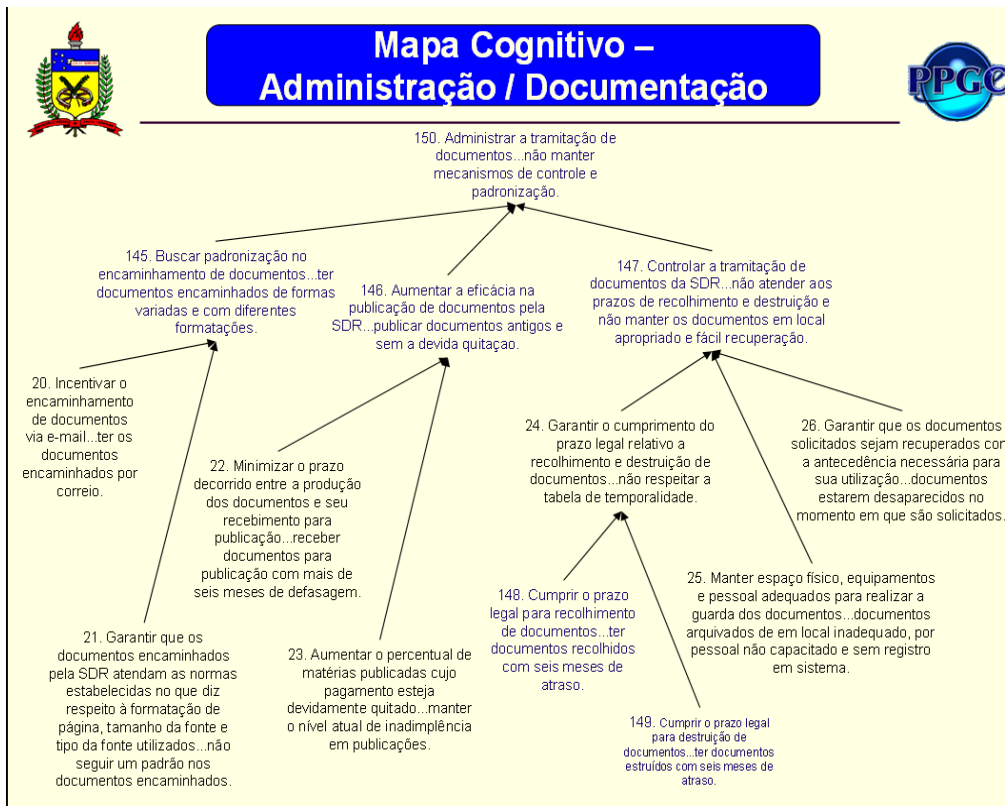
Mapa Cognitivo – Administração / Documentação

PPGC

150. Administrar a tramitação de documentos...não manter mecanismos de controle e padronização.

145. Buscar padronização no encaminhamento de documentos...ter documentos encaminhados de formas variadas e com diferentes formatações.

146. Aumentar a eficácia na publicação de documentos pela SDR...publicar documentos antigos e sem a devida quitaçao.

147. Controlar a tramitação de documentos da SDR...não atender aos prazos de recolhimento e destruição e não manter os documentos em local apropriado e fácil recuperação.

20. Incentivar o encaminhamento de documentos via e-mail...ter os documentos encaminhados por correio.

22. Minimizar o prazo decorrido entre a produção dos documentos e seu recebimento para publicação...receber documentos para publicação com mais de seis meses de defasagem.

24. Garantir o cumprimento do prazo legal relativo a recolhimento e destruição de documentos...não respeitar a tabela de temporalidade.

26. Garantir que os documentos solicitados sejam recuperados com a antecedência necessária para sua utilização...documentos estarem desaparecidos no momento em que são solicitados.

148. Cumprir o prazo legal para recolhimento de documentos...ter documentos recolhidos com seis meses de atraso.

25. Manter espaço físico, equipamentos e pessoal adequados para realizar a guarda dos documentos...documentos arquivados de em local inadequado, por pessoal não capacitado e sem registro em sistema.

21. Garantir que os documentos encaminhados pela SDR atendam as normas estabelecidas no que diz respeito à formatação de página, tamanho da fonte e tipo da fonte utilizados...não seguir um padrão nos documentos encaminhados.

23. Aumentar o percentual de matérias publicadas cujo pagamento esteja devidamente quitado...manter o nível atual de inadimplência em publicações.

149. Cumprir o prazo legal para destruição de documentos...ter documentos estruídos com seis meses de atraso.